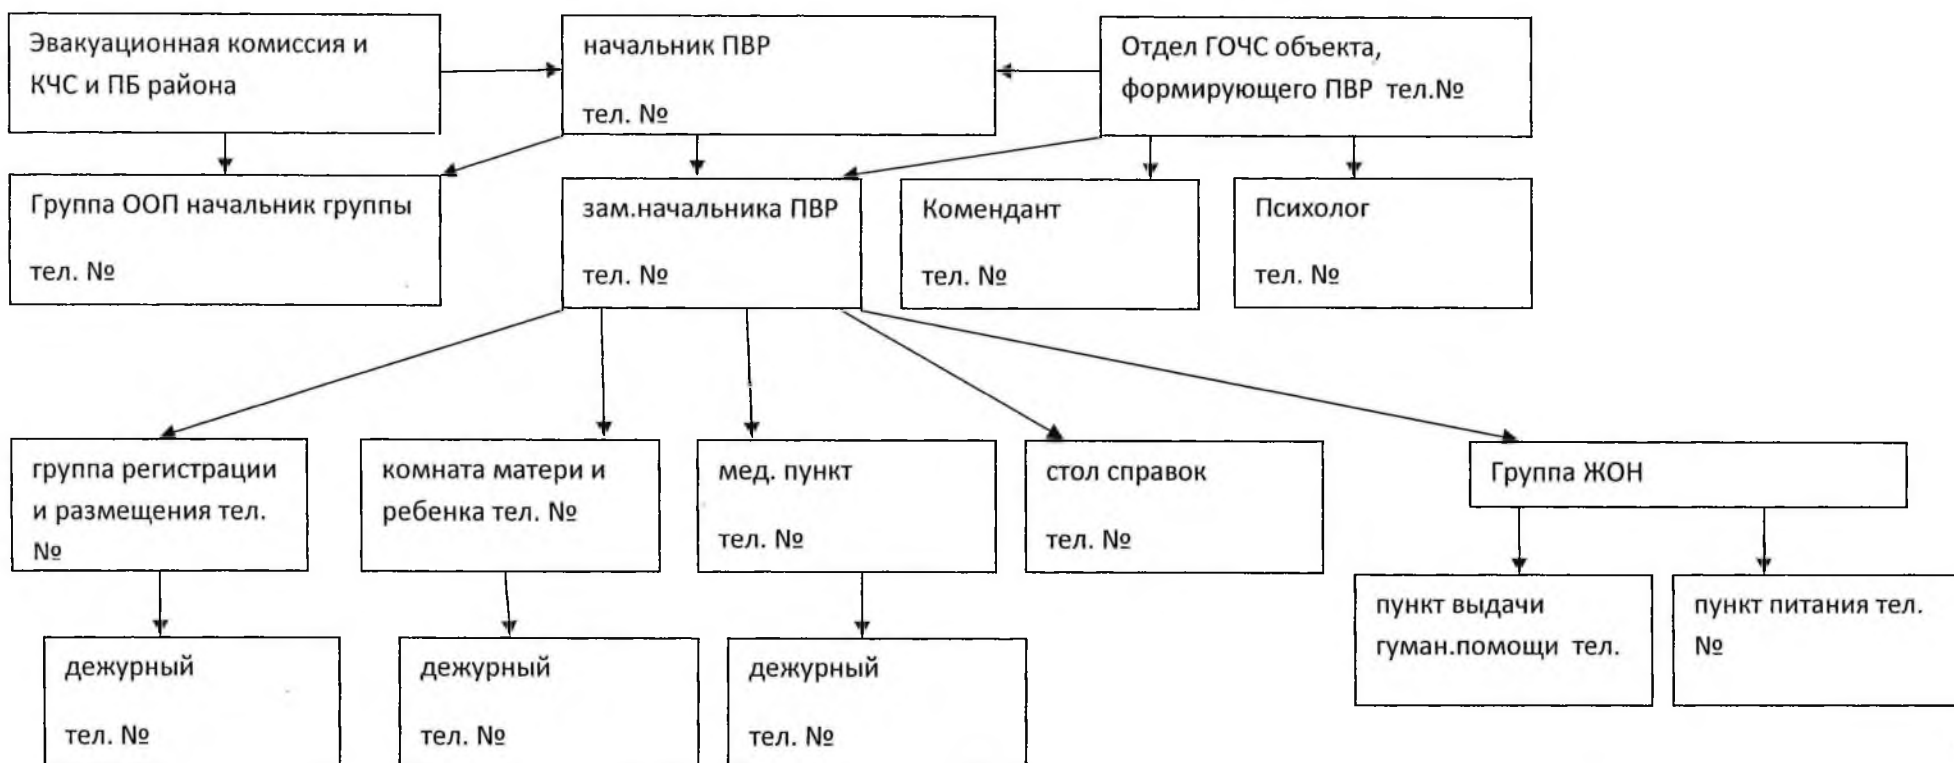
Эвакуационная комиссия и КЧС и ПБ района

начальник ПВР

тел. №

Отдел ГОЧС объекта, формирующего ПВР тел.№

Группа ООП начальник группы

тел. №

зам.начальника ПВР

тел. №

Комендант

тел. №

Психолог

тел. №

группа регистрации и размещения тел. №

комната матери и ребенка тел. №

мед. пункт

тел. №

стол справок

тел. №

Группа ЖОН

пункт выдачи гуман.помощи тел.

пункт питания тел. №

дежурный

тел. №

дежурный

тел. №

дежурный

тел. №